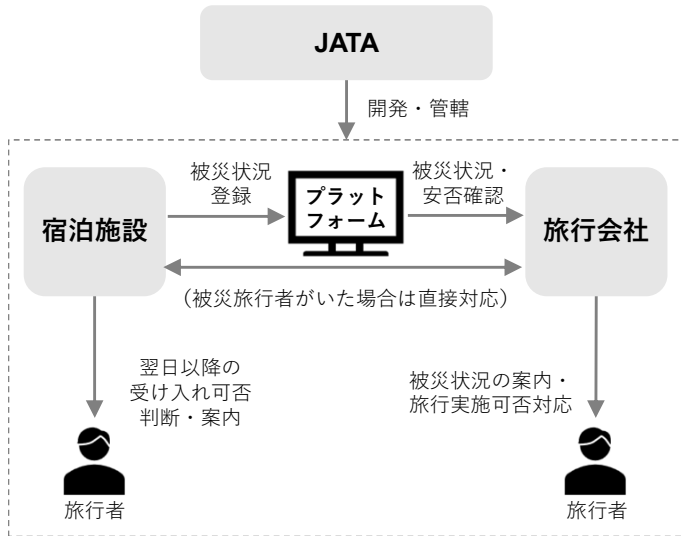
JATA

開発・管轄

宿泊施設

被災状況
登録

プラット
フォーム

被災状況・
安否確認

旅行会社

（被災旅行者がいた場合は直接対応）

翌日以降の
受け入れ可否
判断・案内

被災状況の案内・
旅行実施可否対応

旅行者

旅行者